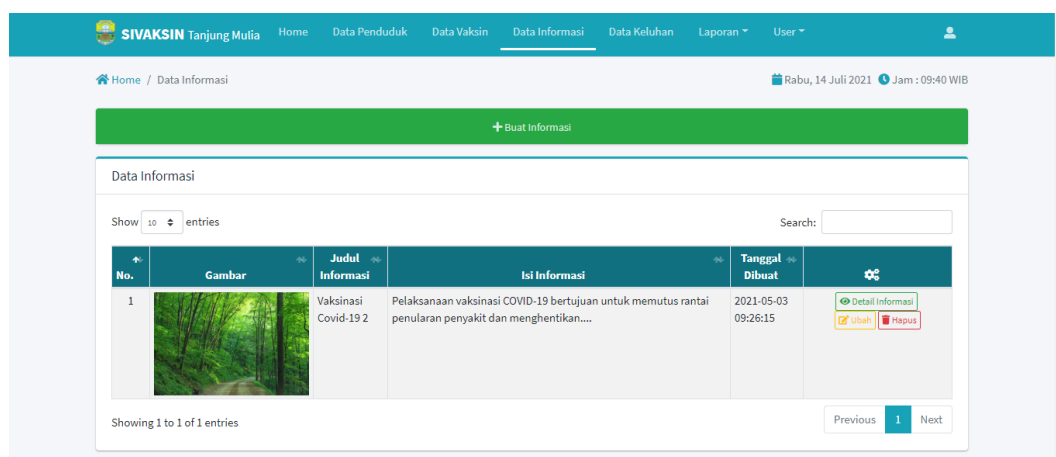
SIVAKSIN Tanjung Mulia Home Data Penduduk Data Vaksin Data Informasi Data Keluhan Laporan User

Home / Data Informasi

Rabu, 14 Juli 2021 Jam : 09:40 WIB

+ Buat Informasi

Data Informasi

Show 10 entries

Search:

| No. | Gambar | Judul Informasi | Isi Informasi | Tanggal Dibuat | |
|---|---|---|---|---|---|
| 1 | | Vaksinasi Covid-19 2 | Pelaksanaan vaksinasi COVID-19 bertujuan untuk memutus rantai penularan penyakit dan menghentikan.... | 2021-05-03 09:26:15 | Detail Informasi Ubah Hapus |

Showing 1 to 1 of 1 entries

Previous 1 Next